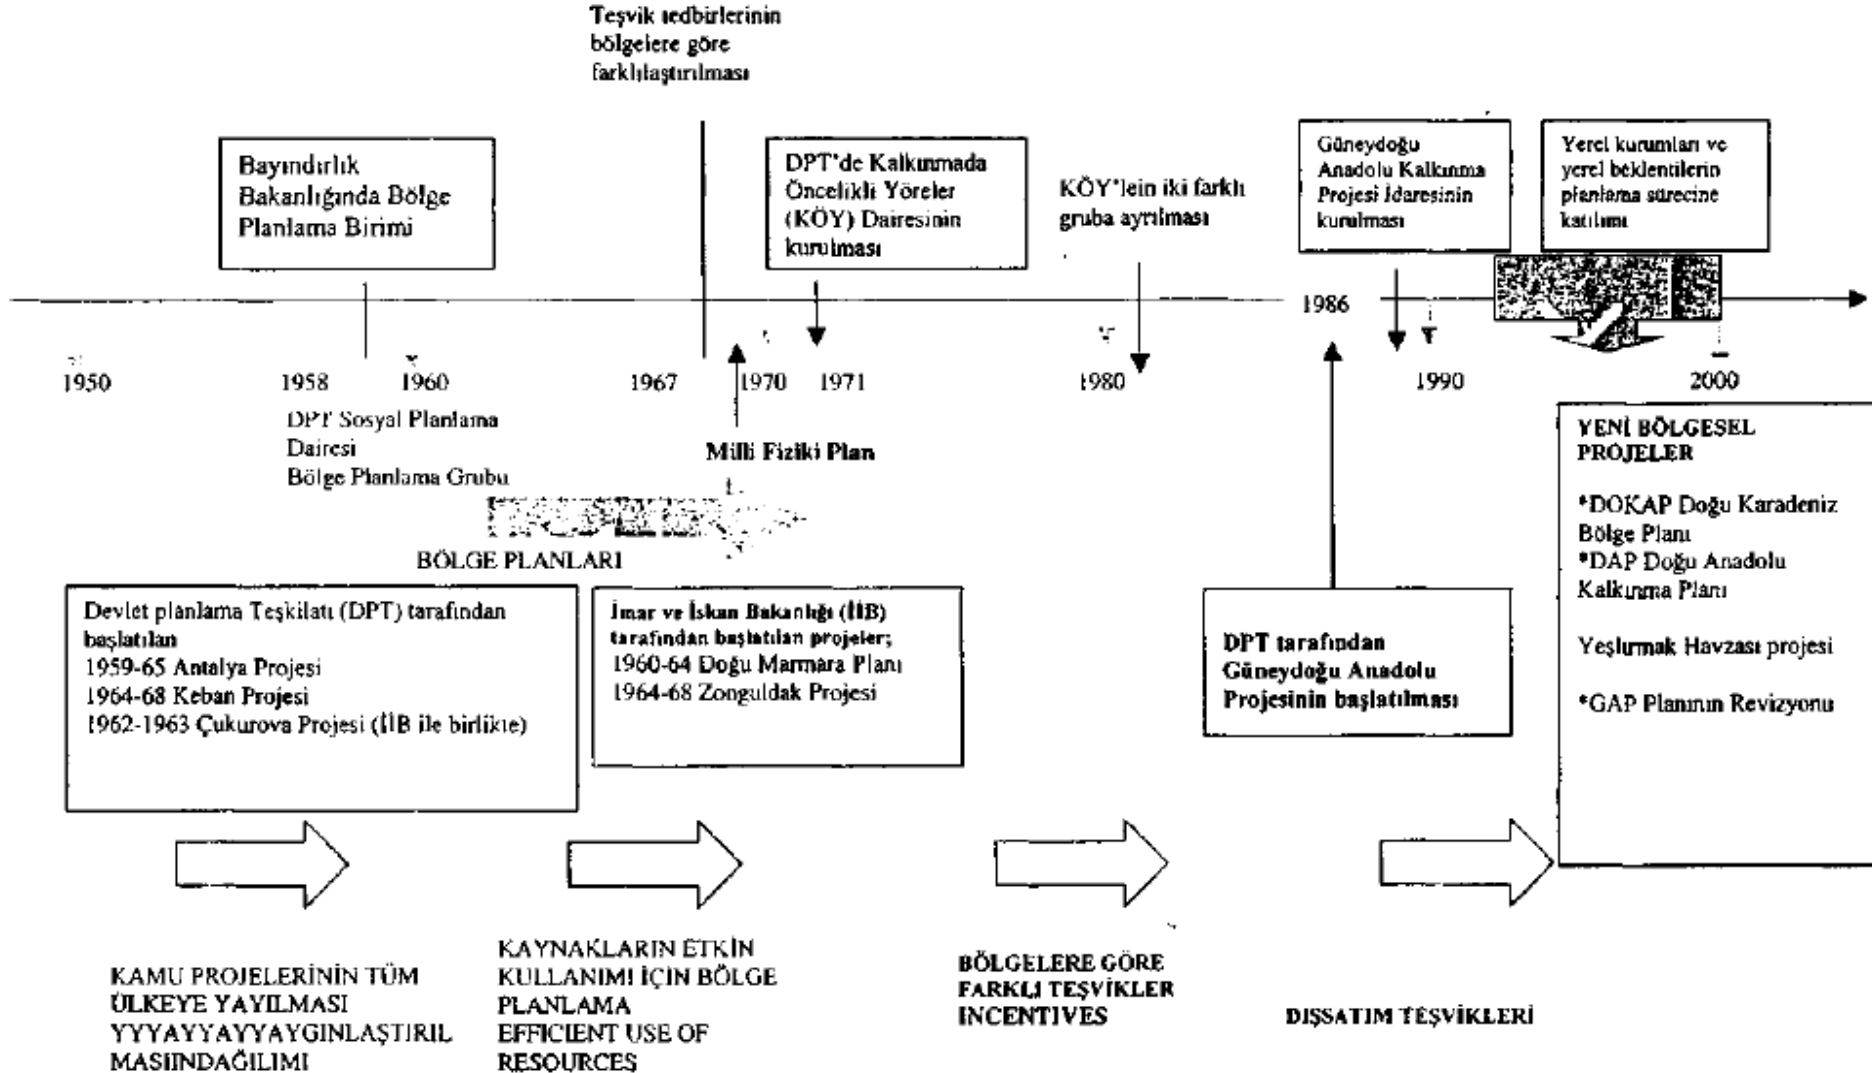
Teşvik tedbirlerinin bölgelere göre farklılaştırılması

Bayındırlık Bakanlığında Bölge Planlama Birimi

DPT'de Kalkınmada Öncelikli Yöreler (KÖY) Dairesinin kurulması

KÖY'lein iki farklı gruba ayrılması

Güneydoğu Anadolu Kalkınma Projesi İdaresinin kurulması

Yerel kurumları ve yerel beklentilerin planlama sürecine katılımı

1950 1958 1960 1967 1970 1971 1980 1986 1990 2000

DPT Sosyal Planlama Dairesi Bölge Planlama Grubu

Milli Fiziki Plan

BÖLGE PLANLARI

Devlet planlama Teşkilatı (DPT) tarafından başlatılan
1959-65 Antalya Projesi
1964-68 Keban Projesi
1962-1963 Çukurova Projesi (İİB ile birlikte)

İmar ve İskan Bakanlığı (İİB) tarafından başlatılan projeler;
1960-64 Doğu Marmara Planı
1964-68 Zonguldak Projesi

DPT tarafından Güneydoğu Anadolu Projesinin başlatılması

YENİ BÖLGESEL PROJELER

*DOKAP Doğu Karadeniz Bölge Planı
*DAP Doğu Anadolu Kalkınma Planı

Yeşlırmak Havzası projesi

*GAP Planının Revizyonu

KAMU PROJELERİNİN TÜM ÜLKEYE YAYILMASI YYYAYYAYYAYGINLAŞTIRILMASIINDAĞILIMI

KAYNAKLARIN ETKİN KULLANIMI İÇİN BÖLGE PLANLAMA EFFICIENT USE OF RESOURCES

BÖLGELERE GÖRE FARKLI TEŞVİKLER INCENTIVES

DIŞSATIM TEŞVİKLERİ